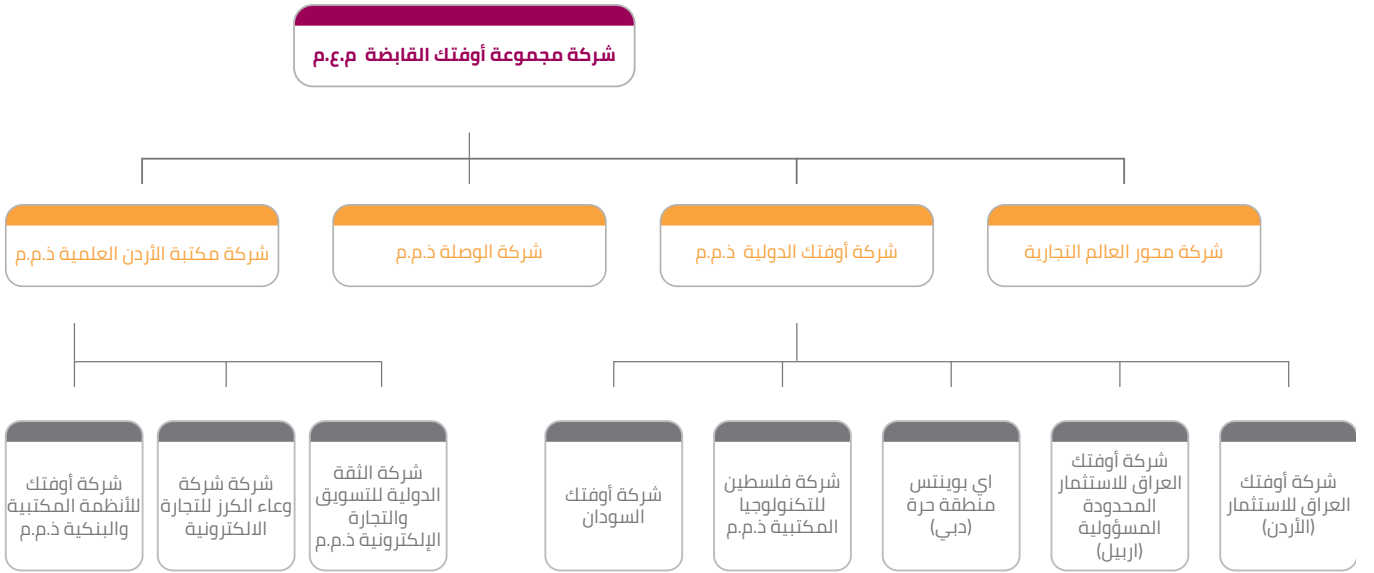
شركة مجموعة أوفتك القابضة م.ع.م

شركة محور العالم التجارية

شركة أوفتك الدولية ذ.م.م

شركة الوصلة ذ.م.م

شركة مكتبة الأردن العلمية ذ.م.م

شركة أوفتك العراق للاستثمار (الأردن)

شركة أوفتك العراق للاستثمار المحدودة المسؤولية (اربيل)

اي بوينتس منطقة حرة (دبي)

شركة فلسطين للتكنولوجيا المكتبية ذ.م.م

شركة أوفتك السودان

شركة الثقة الدولية للتسويق والتجارة الإلكترونية ذ.م.م

شركة شركة وعاء الكرز للتجارة الالكترونية

شركة أوفتك للأنظمة المكتبية والبنكية ذ.م.م